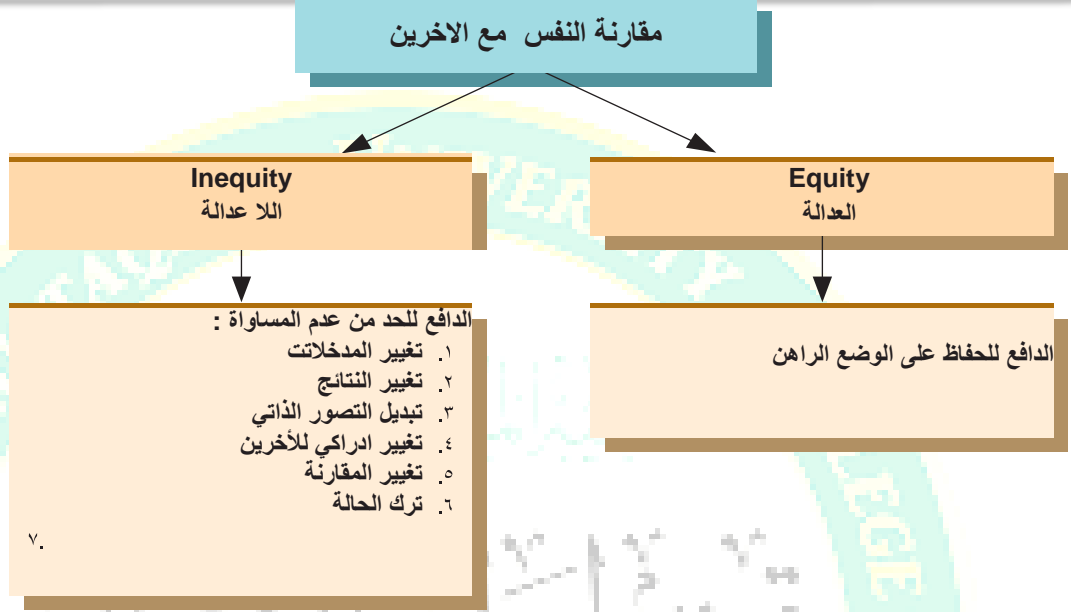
مقارنة النفس مع الاخرين

Inequity
اللا عدالة

Equity
العدالة

الدافع للحد من عدم المساواة :
١. تغيير المدخلاتت
٢. تغيير النتائج
٣. تبديل التصور الذاتي
٤. تغيير ادراكي للأخرين
٥. تغيير المقارنة
٦. ترك الحالة
٧.

الدافع للحفاظ على الوضع الراهن